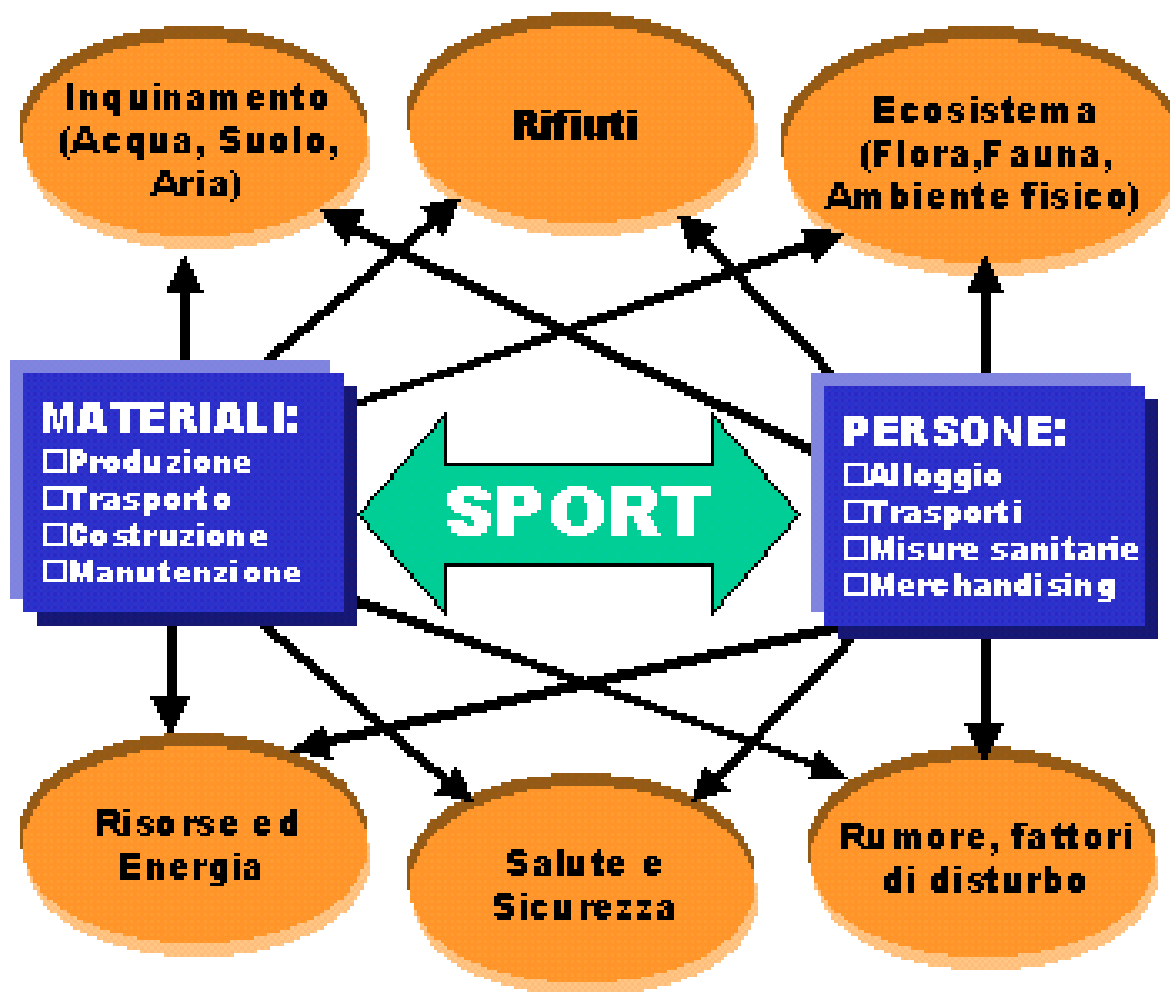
Inquinamento (Acqua, Suolo, Aria)

Rifiuti

Ecosistema (Flora,Fauna, Ambiente fisico)

MATERIALI:
☐Produzione
☐Trasporto
☐Costruzione
☐Manutenzione

SPORT

PERSONE:
☐Alloggio
☐Trasporti
☐Misure sanitarie
☐Merchandising

Risorse ed Energia

Salute e Sicurezza

Rumore, fattori di disturbo